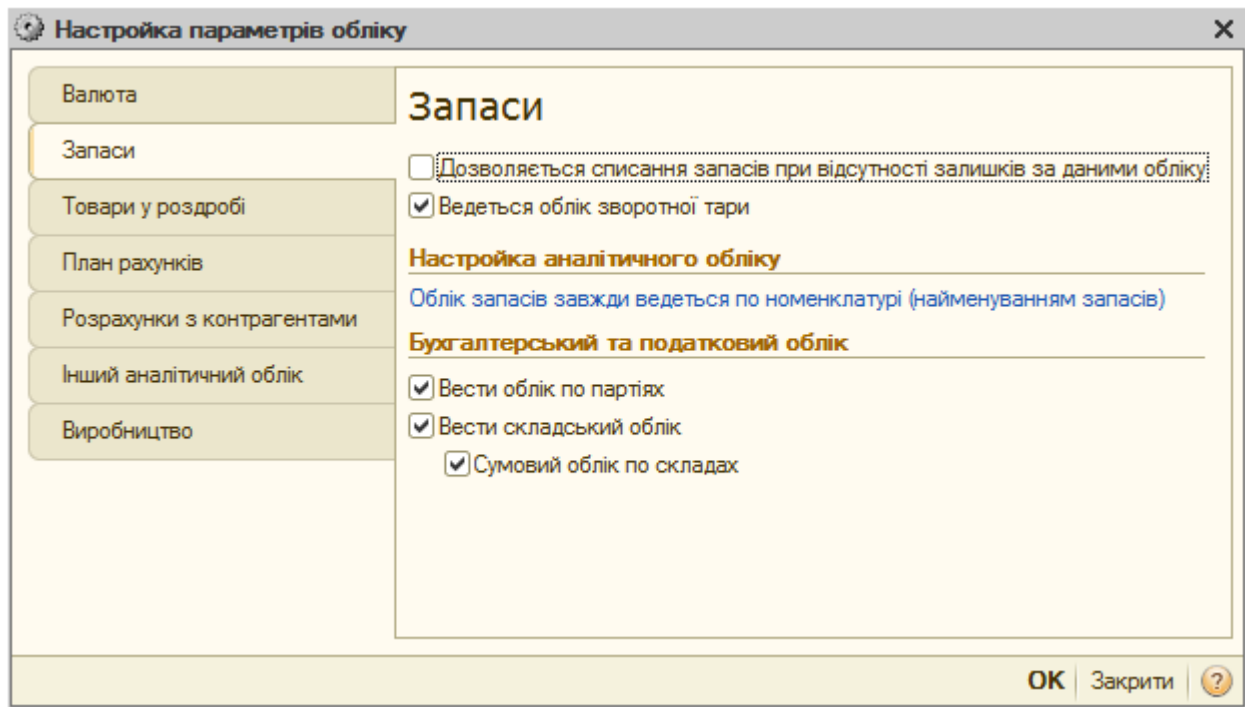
Настройка параметрів обліку

Валюта
Запаси
Товари у роздробі
План рахунків
Розрахунки з контрагентами
Інший аналітичний облік
Виробництво

Запаси

Дозволяється списання запасів при відсутності залишків за даними обліку
Ведеться облік зворотної тари

Настройка аналітичного обліку

Облік запасів завжди ведеться по номенклатурі (найменуванням запасів)

Бухгалтерський та податковий облік

Вести облік по партіях
Вести складський облік
Сумовий облік по складах

OK Закрити ?